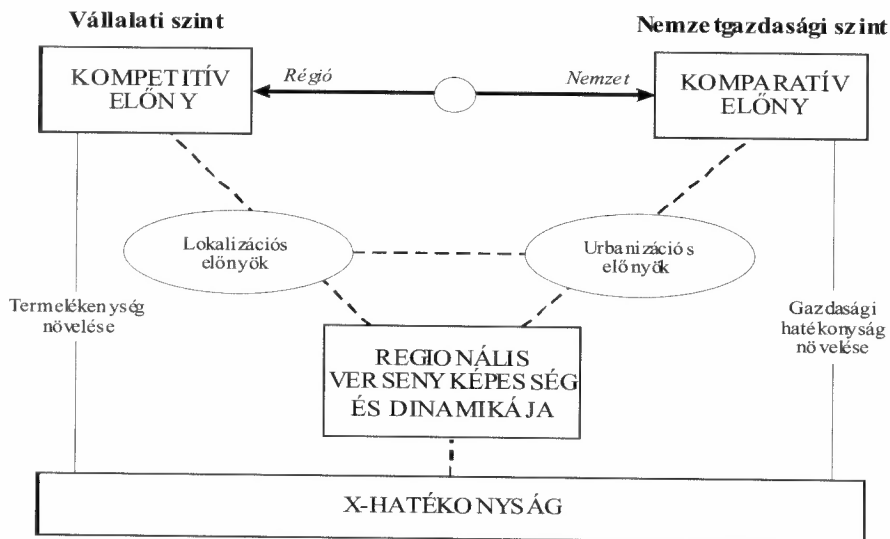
Vállalati szint

Nemzetgazdasági szint

KOMPETITÍV ELŐNY

Régió

Nemzet

KOMPARATÍV ELŐNY

Lokalizációs előnyök

Urbanizációs előnyök

Termelékenység növelése

Gazdasági hatékonyság növelése

REGIONÁLIS VERSENYKÉPESSÉG ÉS DINAMIKÁJA

X-HATÉKONYSÁG